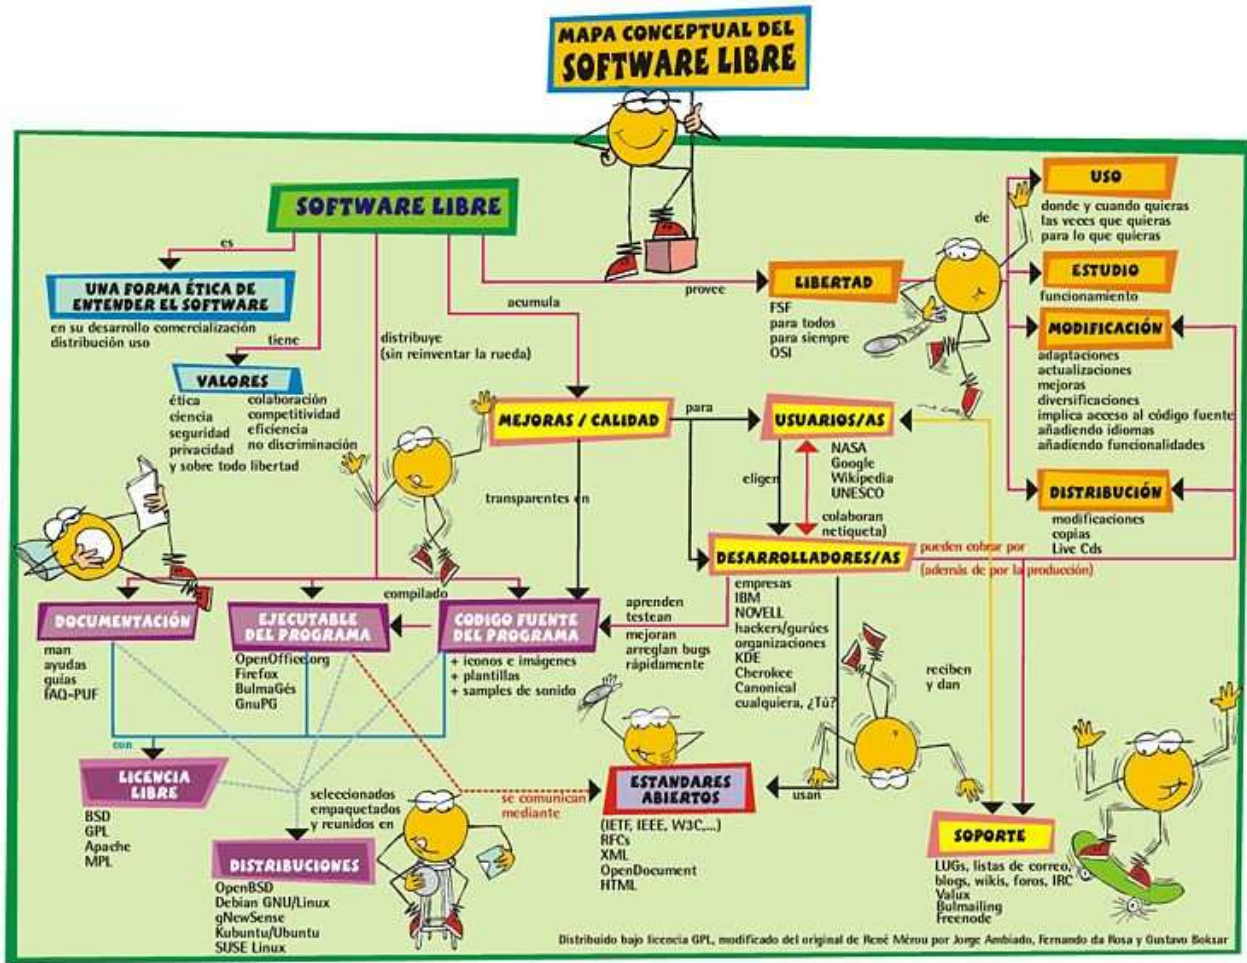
MAPA CONCEPTUAL DEL
SOFTWARE LIBRE

SOFTWARE LIBRE

es

UNA FORMA ÉTICA DE ENTENDER EL SOFTWARE
en su desarrollo comercialización distribución uso

tiene

VALORES
ética
ciencia
seguridad
privacidad
y sobre todo libertad
colaboración
competitividad
eficiencia
no discriminación

distribuye
(sin reinventar la rueda)

acumula

provee

LIBERTAD
FSF
para todos
para siempre
OSI

de

USO
donde y cuando quieras
las veces que quieras
para lo que quieras

ESTUDIO
funcionamiento

MODIFICACIÓN
adaptaciones
actualizaciones
mejoras
diversificaciones
implica acceso al código fuente
añadiendo idiomas
añadiendo funcionalidades

DISTRIBUCIÓN
modificaciones
copias
Live Cds

MEJORAS / CALIDAD

para

USUARIOS/AS
NASA
Google
Wikipedia
UNESCO

eligen

colaboran
netiqueta)

transparentes en

DESARROLLADORES/AS
empresas
IBM
NOVELL
hackers/gurúes
organizaciones
KDE
Cherokee
Canonical
cualquiera, ¿Tú?

pueden cobrar por
(además de por la producción)

compilado

DOCUMENTACIÓN
man
ayudas
guías
FAQ-PUF

EJECUTABLE DEL PROGRAMA
OpenOffice.org
Firefox
BulmaGés
GnuPG

CODIGO FUENTE DEL PROGRAMA
+ iconos e imágenes
+ plantillas
+ samples de sonido

aprenden
testean
mejoran
arreglan bugs
rápidamente

reciben
y dan

con

LICENCIA LIBRE
BSD
GPL
Apache
MPL

seleccionados
empaquetados
y reunidos en

DISTRIBUCIONES
OpenBSD
Debian GNU/Linux
gNewSense
Kubuntu/Ubuntu
SUSE Linux

se comunican
mediante

ESTANDARES ABIERTOS
(IETF, IEEE, W3C,...)
RFCs
XML
OpenDocument
HTML

usan

SOPORTE
LUGs, listas de correo,
blogs, wikis, foros, IRC
Valux
Bulmailing
Freenode

Distribuido bajo licencia GPL, modificado del original de René Mérou por Jorge Ambiado, Fernando da Rosa y Gustavo Boksar